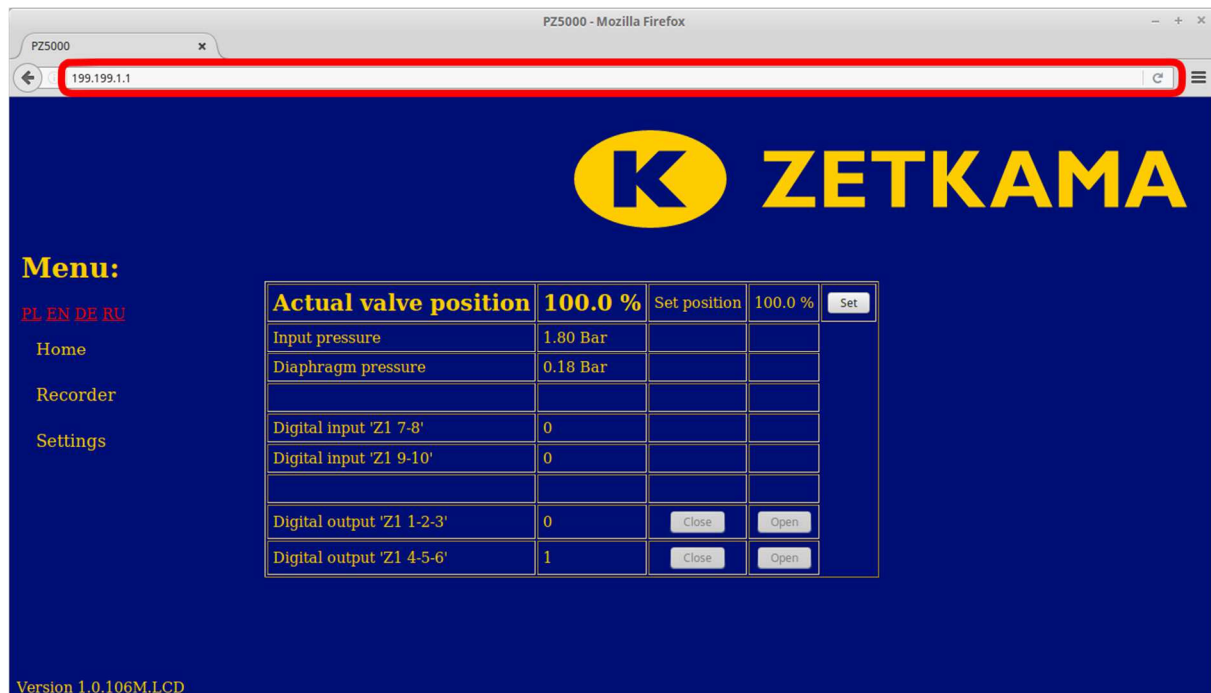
PZ5000 - Mozilla Firefox

PZ5000 ×

199.199.1.1

K ZETKAMA

Menu:

PL EN DE RU

Home

Recorder

Settings

| Actual valve position | 100.0 % | Set position | 100.0 % | Set |
|---|---|---|---|---|
| Input pressure | 1.80 Bar | | | |
| Diaphragm pressure | 0.18 Bar | | | |
| | | | | |
| Digital input 'Z1 7-8' | 0 | | | |
| Digital input 'Z1 9-10' | 0 | | | |
| | | | | |
| Digital output 'Z1 1-2-3' | 0 | Close | Open | |
| Digital output 'Z1 4-5-6' | 1 | Close | Open | |

Version 1.0.106M.LCD